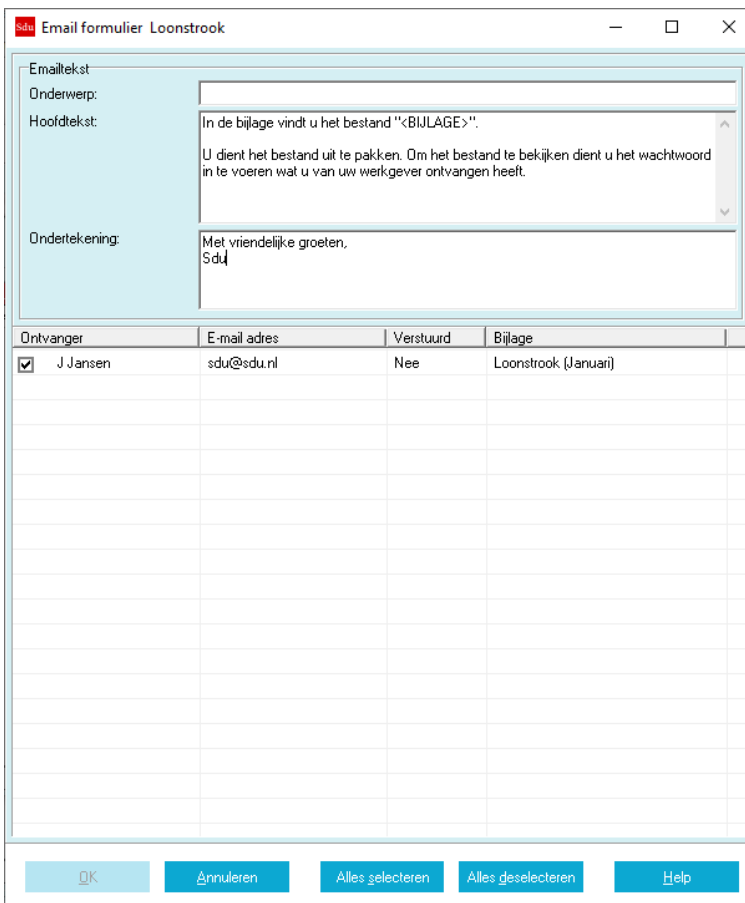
Sdu Email formulier Loonstrook

Emailtekst

Onderwerp:

Hoofdtekst: In de bijlage vindt u het bestand "<BIJLAGE>".

U dient het bestand uit te pakken. Om het bestand te bekijken dient u het wachtwoord in te voeren wat u van uw werkgever ontvangen heeft.

Ondertekening: Met vriendelijke groeten,
Sdu

| Ontvanger | E-mail adres | Verstuurd | Bijlage |
|---|---|---|---|
| ☑ J Jansen | sdu@sdu.nl | Nee | Loonstrook (Januari) |

OK Annuleren Alles selecteren Alles deselecteren Help